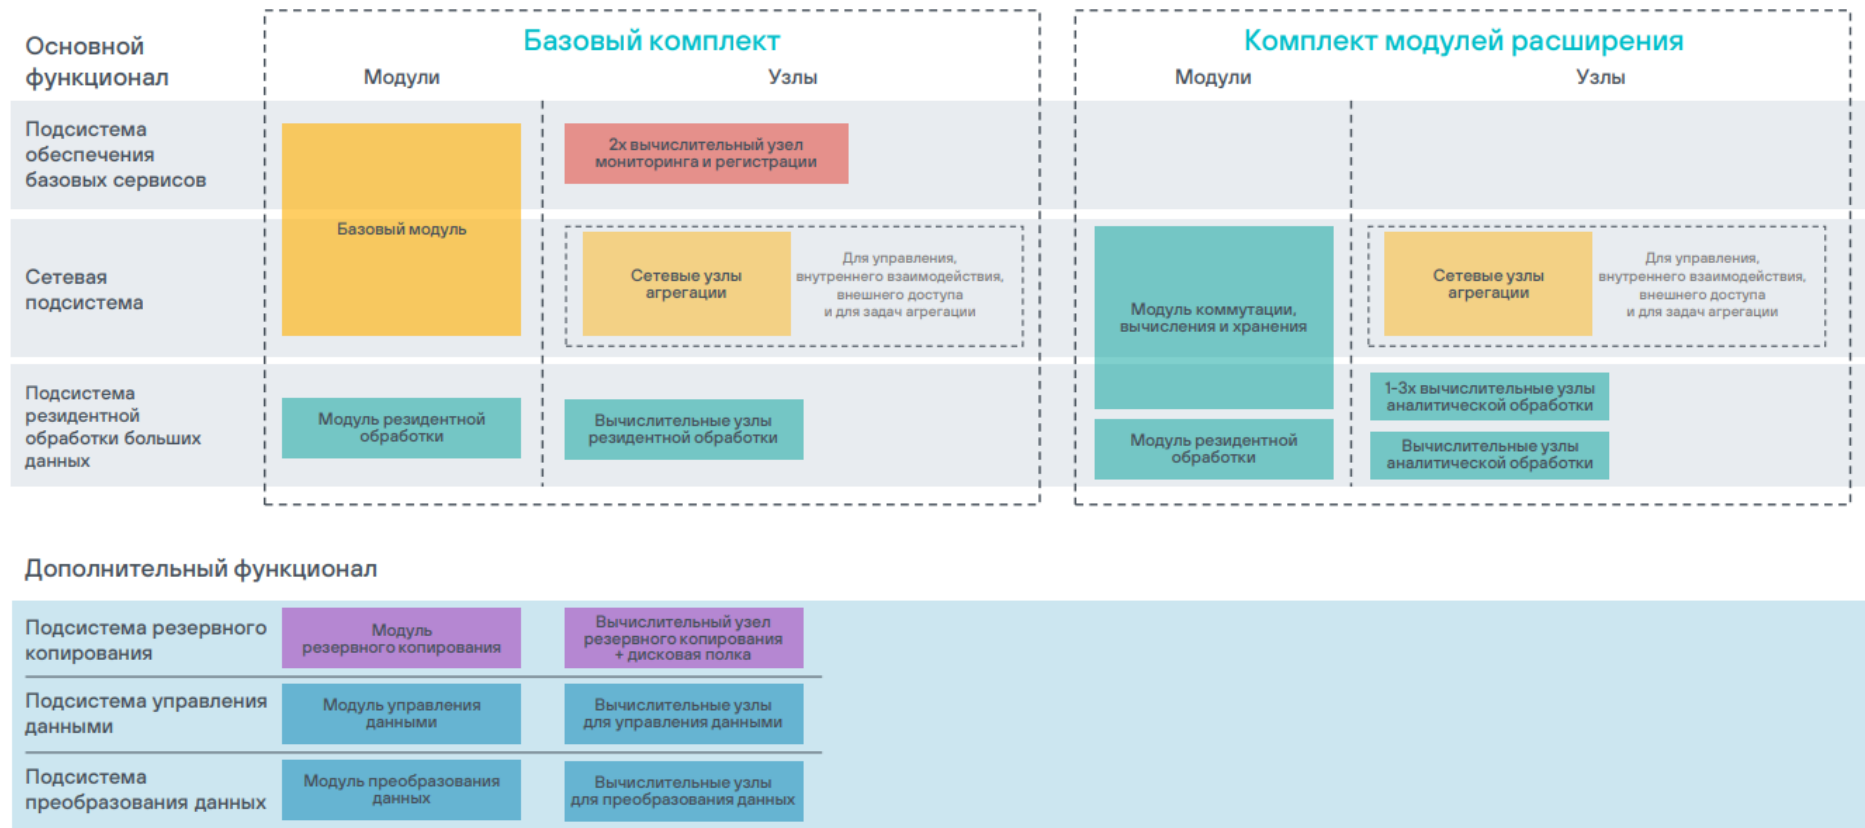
Основной функционал

Базовый комплект

Модули

Узлы

Комплект модулей расширения

Модули

Узлы

Подсистема обеспечения базовых сервисов

Базовый модуль

2х вычислительный узел мониторинга и регистрации

Сетевая подсистема

Сетевые узлы агрегации

Для управления, внутреннего взаимодействия, внешнего доступа и для задач агрегации

Модуль коммутации, вычисления и хранения

Сетевые узлы агрегации

Для управления, внутреннего взаимодействия, внешнего доступа и для задач агрегации

Подсистема резидентной обработки больших данных

Модуль резидентной обработки

Вычислительные узлы резидентной обработки

1-3х вычислительные узлы аналитической обработки

Модуль резидентной обработки

Вычислительные узлы аналитической обработки

Дополнительный функционал

Подсистема резервного копирования

Модуль резервного копирования

Вычислительный узел резервного копирования + дисковая полка

Подсистема управления данными

Модуль управления данными

Вычислительные узлы для управления данными

Подсистема преобразования данных

Модуль преобразования данных

Вычислительные узлы для преобразования данных